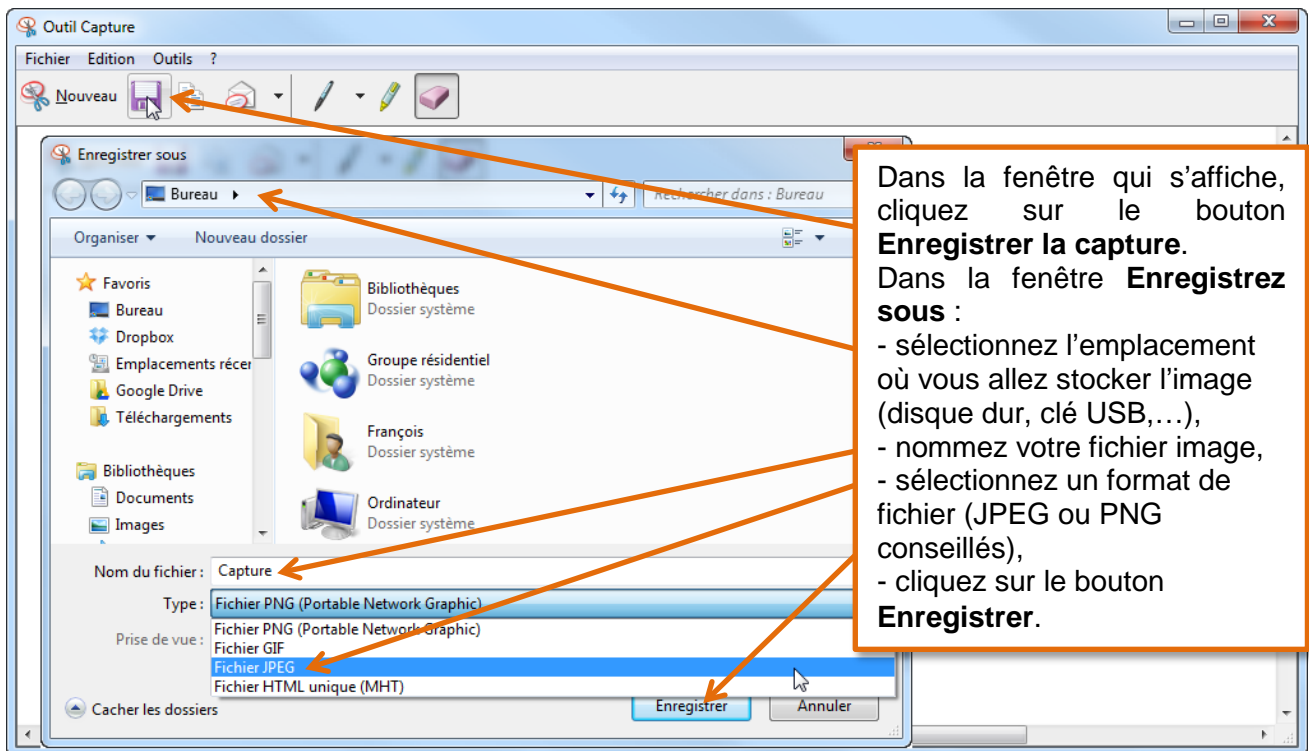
Outil Capture

Fichier Edition Outils ?

Nouveau

Enregistrer sous

Bureau ▸

Rechercher dans : Bureau

Organiser ▾ Nouveau dossier

Favoris
Bureau
Dropbox
Emplacements récen
Google Drive
Téléchargements

Bibliothèques
Documents
Images

Bibliothèques
Dossier système

Groupe résidentiel
Dossier système

François
Dossier système

Ordinateur
Dossier système

Nom du fichier : Capture

Type : Fichier PNG (Portable Network Graphic)

Prise de vue :

Fichier PNG (Portable Network Graphic)
Fichier GIF
Fichier JPEG
Fichier HTML unique (MHT)

Cacher les dossiers

Enregistrer Annuler

Dans la fenêtre qui s'affiche, cliquez sur le bouton **Enregistrer la capture**.
Dans la fenêtre **Enregistrez sous** :
- sélectionnez l'emplacement où vous allez stocker l'image (disque dur, clé USB,…),
- nommez votre fichier image,
- sélectionnez un format de fichier (JPEG ou PNG conseillés),
- cliquez sur le bouton **Enregistrer**.